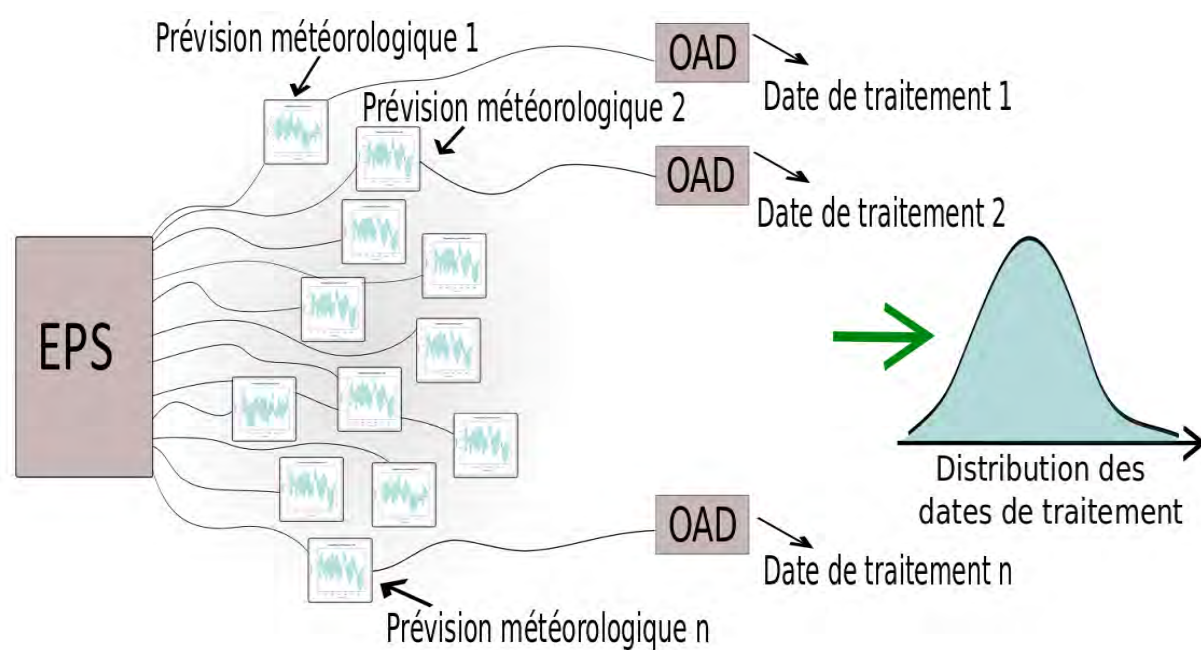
Prévision météorologique 1

OAD

Date de traitement 1

Prévision météorologique 2

OAD

Date de traitement 2

EPS

Distribution des dates de traitement

OAD

Date de traitement n

Prévision météorologique n